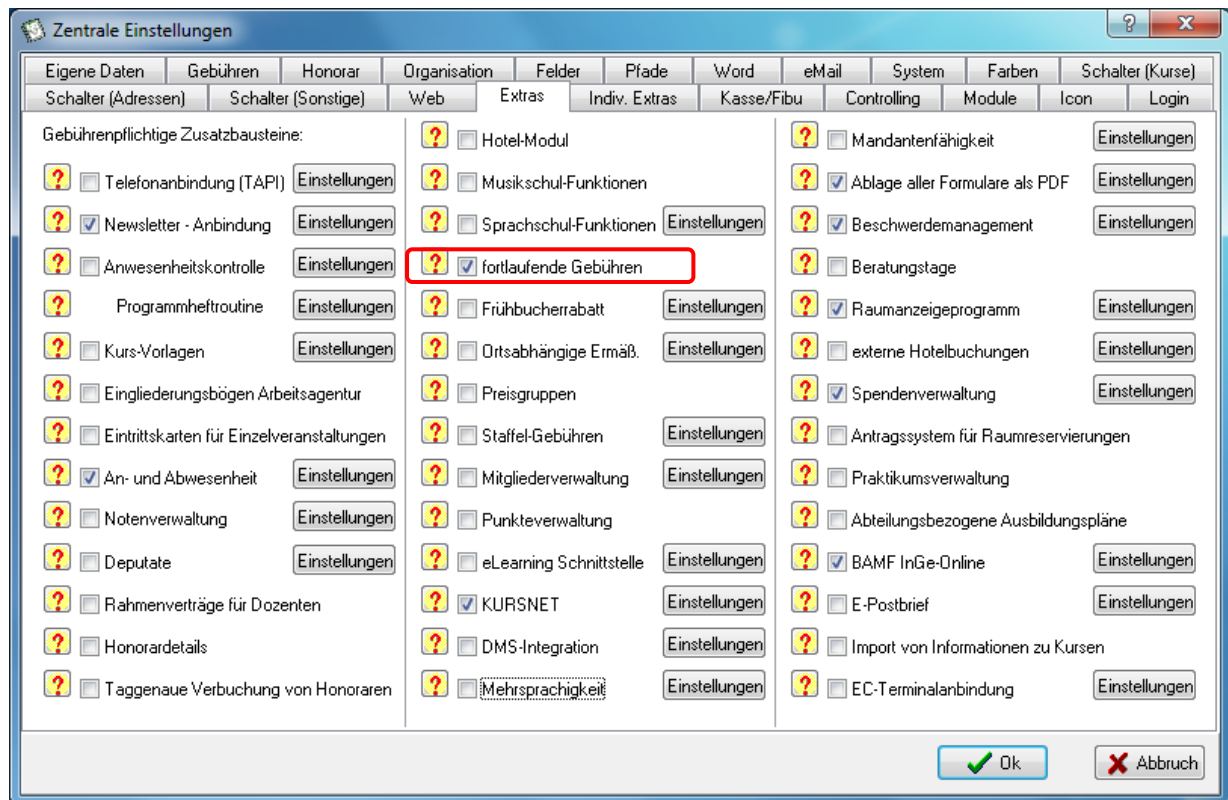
Zentrale Einstellungen

?
X

Eigene Daten | Gebühren | Honorar | Organisation | Felder | Pfade | Word | eMail | System | Farben | Schalter (Kurse)
Schalter (Adressen) | Schalter (Sonstige) | Web | Extras | Indiv. Extras | Kasse/Fibu | Controlling | Module | Icon | Login

Gebührenpflichtige Zusatzbausteine:

? Telefonanbindung (TAPI) Einstellungen
? Newsletter - Anbindung Einstellungen
? Anwesenheitskontrolle Einstellungen
? Programmheftroutine Einstellungen
? Kurs-Vorlagen Einstellungen
? Eingliederungsbögen Arbeitsagentur
? Eintrittskarten für Einzelveranstaltungen
? An- und Abwesenheit Einstellungen
? Notenverwaltung Einstellungen
? Deputate Einstellungen
? Rahmenverträge für Dozenten
? Honorardetails
? Taggenaue Verbuchung von Honoraren

? Hotel-Modul
? Musikschul-Funktionen
? Sprachschul-Funktionen Einstellungen
? fortlaufende Gebühren
? Frühbucherrabatt Einstellungen
? Ortsabhängige Ermäß. Einstellungen
? Preisgruppen
? Staffel-Gebühren Einstellungen
? Mitgliederverwaltung Einstellungen
? Punkteverwaltung
? eLearning Schnittstelle Einstellungen
? KURSNET Einstellungen
? DMS-Integration Einstellungen
? Mehrsprachigkeit Einstellungen

? Mandantenfähigkeit Einstellungen
? Ablage aller Formulare als PDF Einstellungen
? Beschwerdemanagement Einstellungen
? Beratungstage
? Raumanzeigeprogramm Einstellungen
? externe Hotelbuchungen Einstellungen
? Spendenverwaltung Einstellungen
? Antragssystem für Raumreservierungen
? Praktikumsverwaltung
? Abteilungsbezogene Ausbildungspläne
? BAMF InGe-Online Einstellungen
? E-Postbrief Einstellungen
? Import von Informationen zu Kursen
? EC-Terminalanbindung Einstellungen

Ok
Abbruch